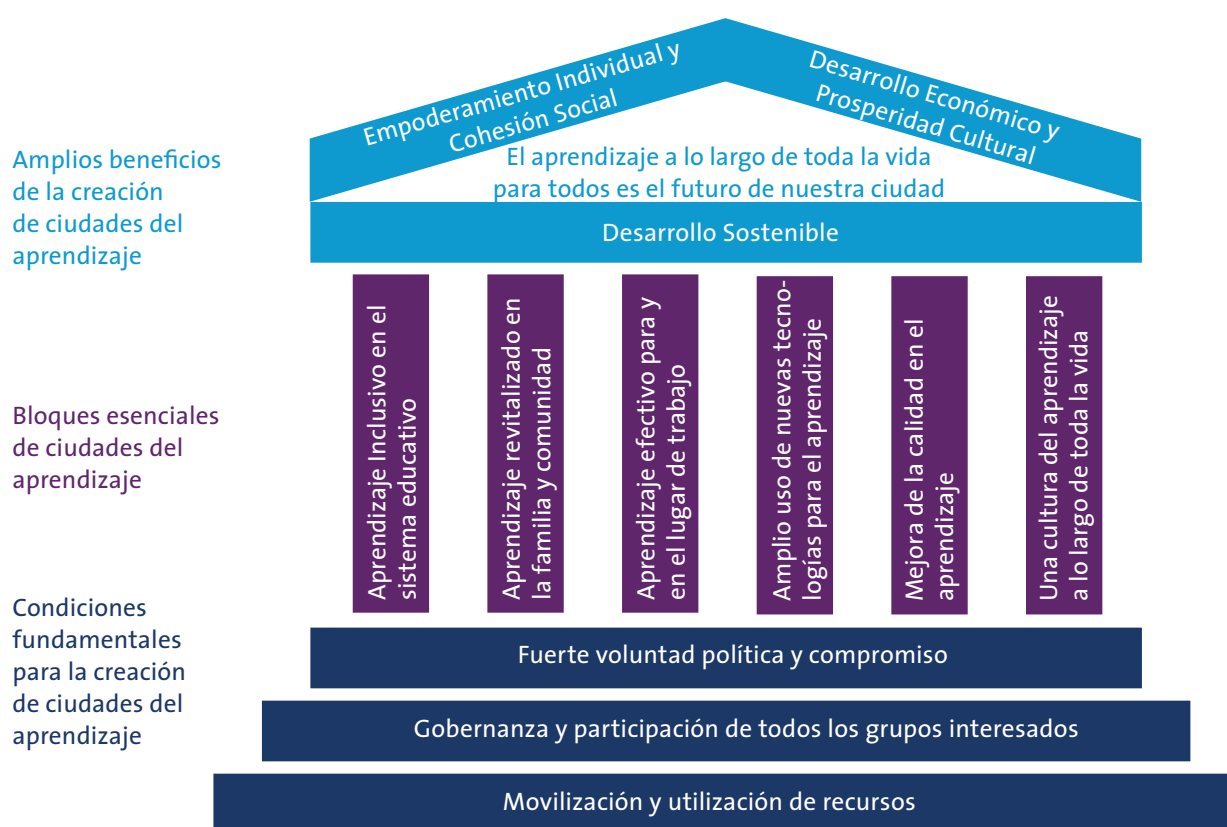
Amplios beneficios de la creación de ciudades del aprendizaje

Empoderamiento Individual y Cohesión Social

Desarrollo Económico y Prosperidad Cultural

El aprendizaje a lo largo de toda la vida para todos es el futuro de nuestra ciudad

Desarrollo Sostenible

Bloques esenciales de ciudades del aprendizaje

Aprendizaje Inclusivo en el sistema educativo

Aprendizaje revitalizado en la familia y comunidad

Aprendizaje efectivo para y en el lugar de trabajo

Amplio uso de nuevas tecnologías para el aprendizaje

Mejora de la calidad en el aprendizaje

Una cultura del aprendizaje a lo largo de toda la vida

Condiciones fundamentales para la creación de ciudades del aprendizaje

Fuerte voluntad política y compromiso

Gobernanza y participación de todos los grupos interesados

Movilización y utilización de recursos